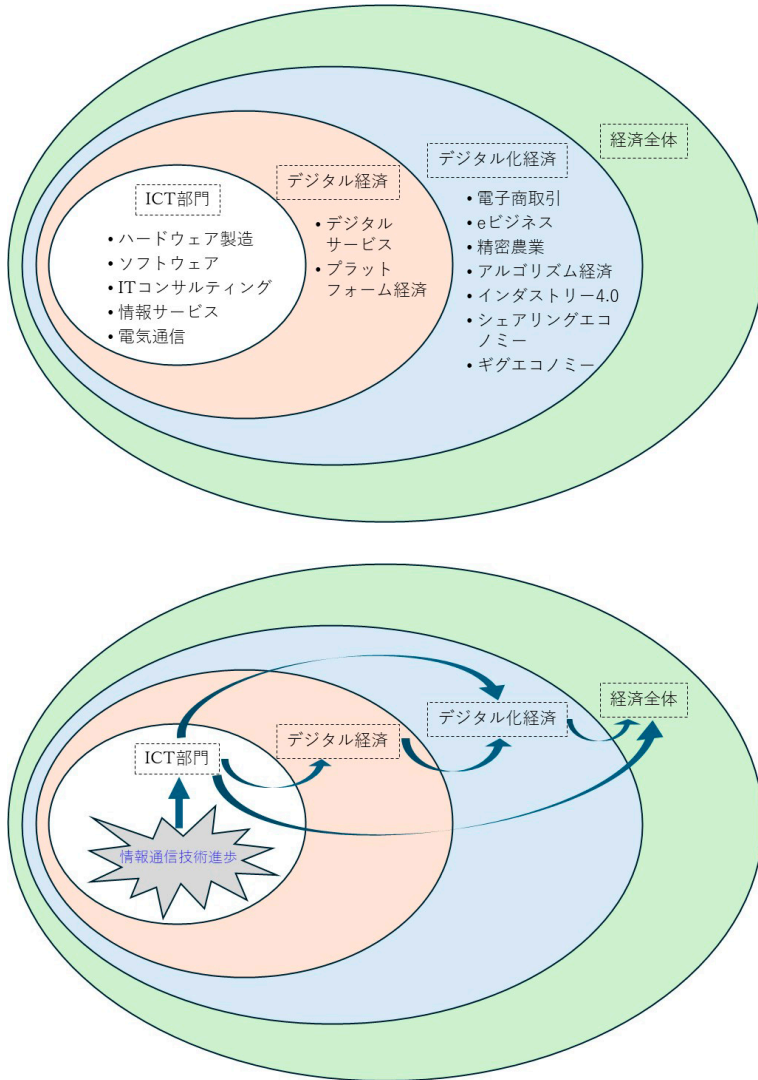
経済全体

デジタル化経済

デジタル経済

ICT部門

• ハードウェア製造
• ソフトウェア
• ITコンサルティング
• 情報サービス
• 電気通信

• デジタルサービス
• プラットフォーム経済

• 電子商取引
• eビジネス
• 精密農業
• アルゴリズム経済
• インダストリー4.0
• シェアリングエコノミー
• ギグエコノミー

経済全体

デジタル化経済

デジタル経済

ICT部門

情報通信技術進歩